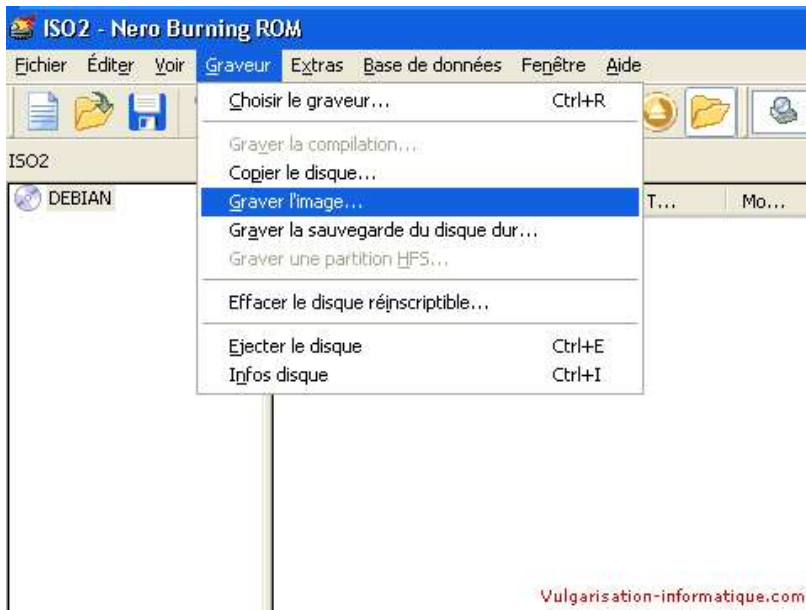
ISO2 - Nero Burning ROM

Fichier Éditer Voir Graveur Extras Base de données Fenêtre Aide

ISO2

DEBIAN

T... Mo...

Choisir le graveur... Ctrl+R

Graver la compilation...
Copier le disque...
Graver l'image...
Graver la sauvegarde du disque dur...
Graver une partition HFS...

Effacer le disque réinscriptible...

Ejecter le disque Ctrl+E
Infos disque Ctrl+I

Vulgarisation-informatique.com